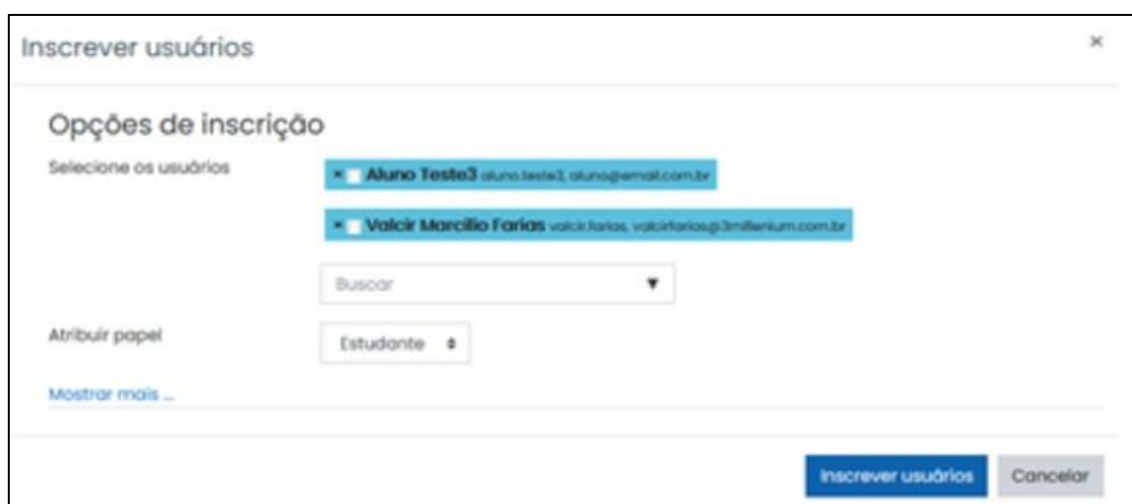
Inscrever usuários

×

Opções de inscrição

Selecione os usuários

× Aluno Teste3 aluno.teste3, aluno@email.com.br

× Valcir Marcilio Farias valcir.farias, valcirfarias@3millenium.com.br

Buscar ▼

Atribuir papel

Estudante ⬍

Mostrar mais ...

Inscrever usuários

Cancelar